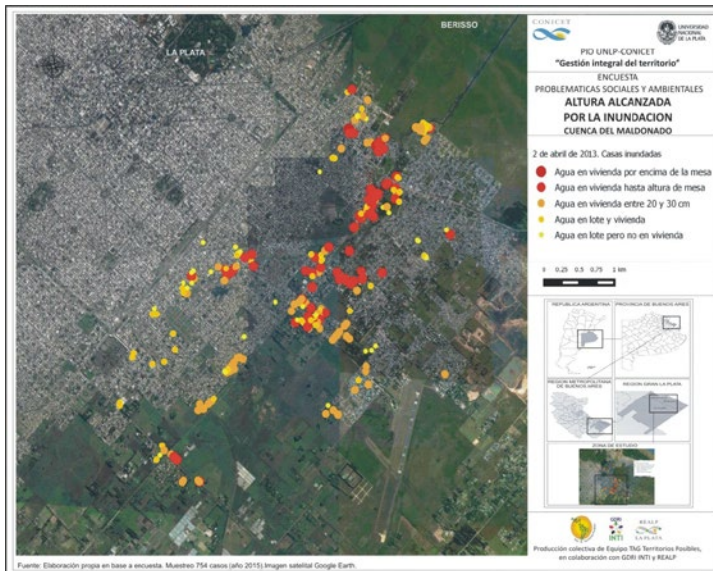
BERISSO

LA PLATA

CONICET

UNIVERSIDAD NACIONAL DE LA PLATA

PIO UNLP-CONICET
"Gestión integral del territorio"

ENCUESTA
PROBLEMATICAS SOCIALES Y AMBIENTALES
ALTURA ALCANZADA POR LA INUNDACION
CUENCA DEL MALDONADO

2 de abril de 2013. Casas inundadas

Agua en vivienda por encima de la mesa
Agua en vivienda hasta altura de mesa
Agua en vivienda entre 20 y 30 cm
Agua en lote y vivienda
Agua en lote pero no en vivienda

0 0.25 0.5 0.75 1 km

REPUBLICA ARGENTINA
PROVINCIA DE BUENOS AIRES
REGION METROPOLITANA DE BUENOS AIRES
REGION GRAN LA PLATA
ZONA DE ESTUDIO

INTI
REALP LA PLATA

Producción colectiva de Equipo TIG Territorios Posibles, en colaboración con GDRI INTI y REALP

Fuente: Elaboración propia en base a encuesta. Muestreo 754 casos (año 2015).Imagen satelital Google Earth.